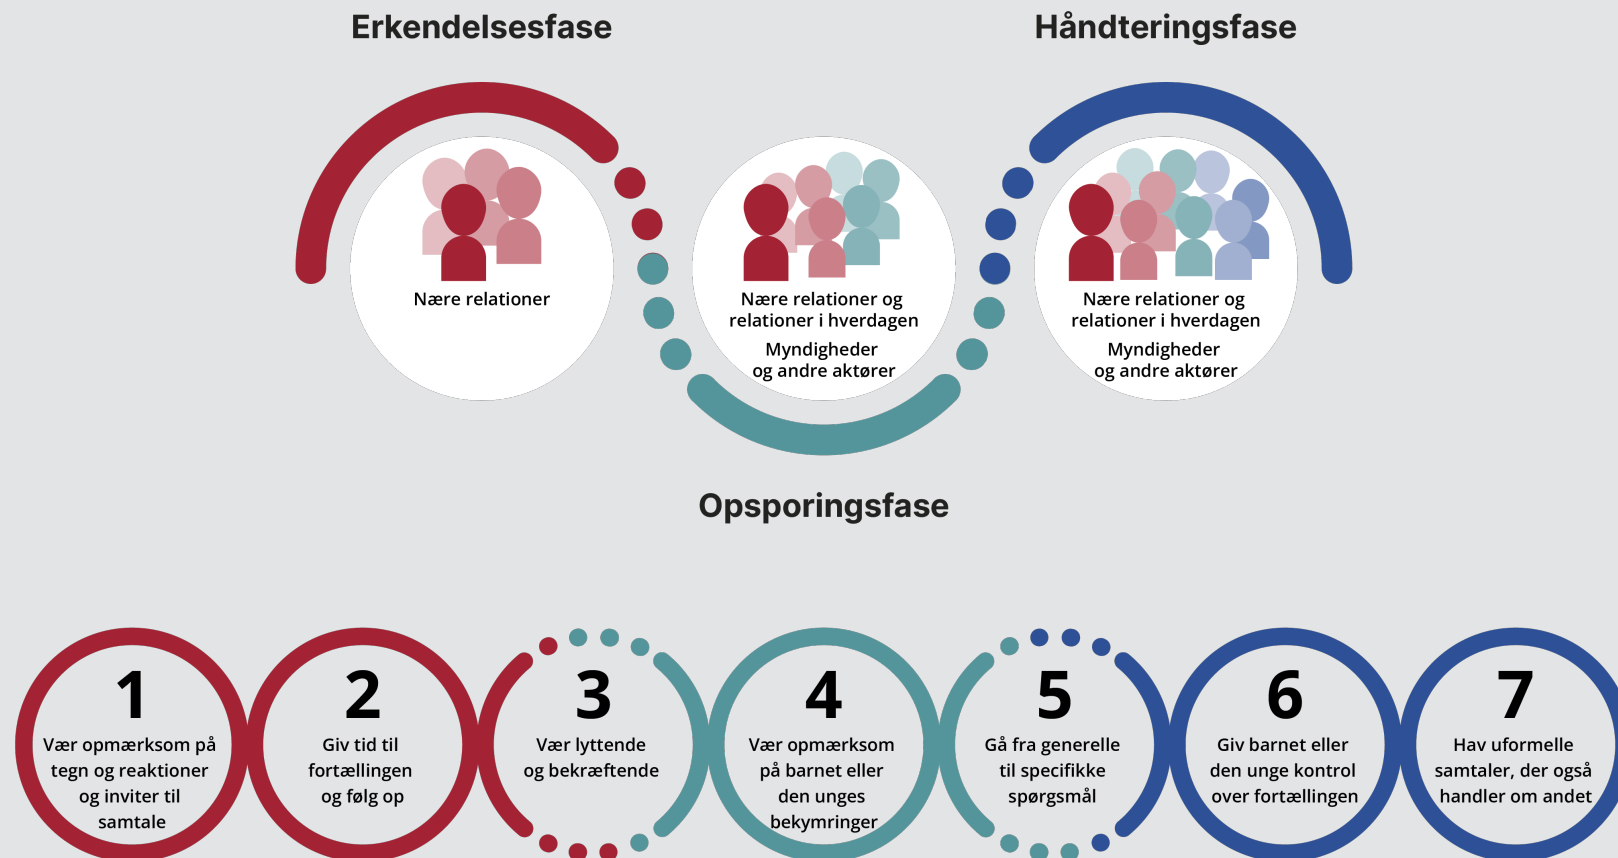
Erkendelsesfase

Håndteringsfase

Nære relationer

Nære relationer og relationer i hverdagen

Myndigheder og andre aktører

Nære relationer og relationer i hverdagen

Myndigheder og andre aktører

Opsporingsfase

1
Vær opmærksom på tegn og reaktioner og inviter til samtale

2
Giv tid til fortællingen og følg op

3
Vær lyttende og bekræftende

4
Vær opmærksom på barnet eller den unges bekymringer

5
Gå fra generelle til specifikke spørgsmål

6
Giv barnet eller den unge kontrol over fortællingen

7
Hav uformelle samtaler, der også handler om andet